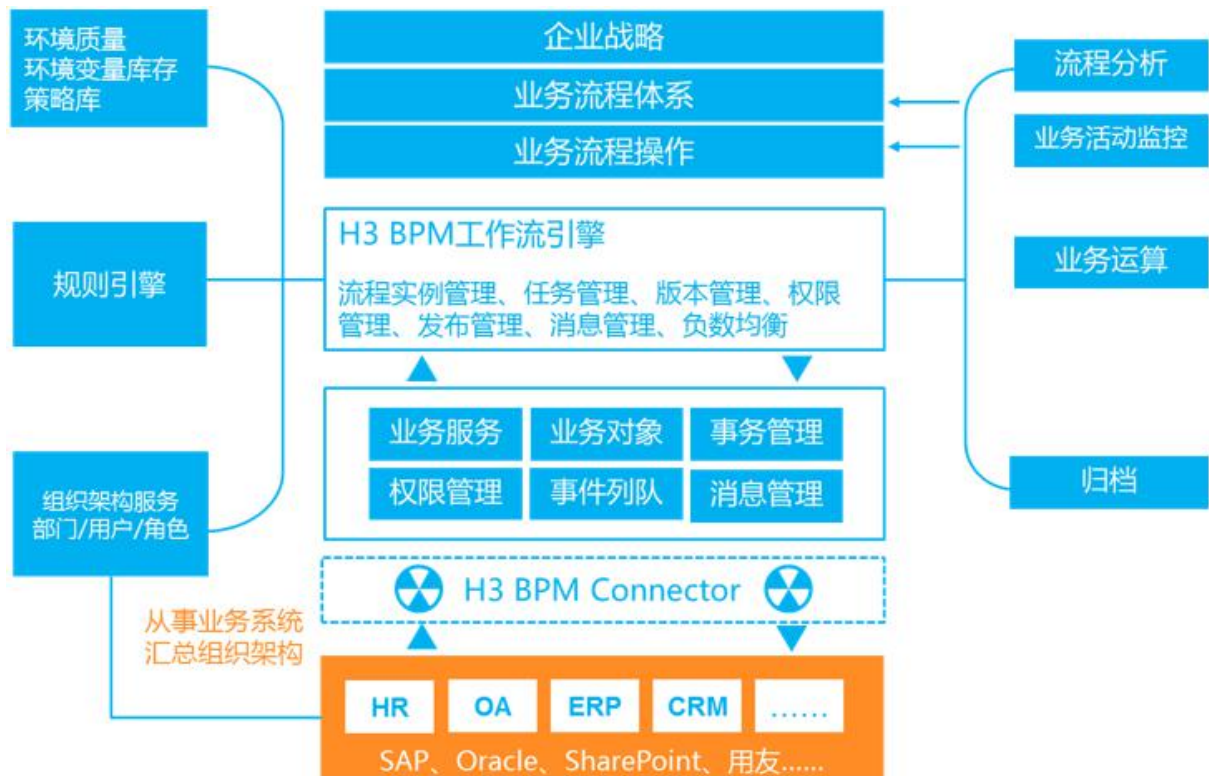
环境质量
环境变量库存
策略库

企业战略

业务流程体系

业务流程操作

流程分析

业务活动监控

规则引擎

H3 BPM工作流引擎

流程实例管理、任务管理、版本管理、权限管理、发布管理、消息管理、负数均衡

业务运算

业务服务

业务对象

事务管理

权限管理

事件列队

消息管理

组织架构服务
部门/用户/角色

归档

H3 BPM Connector

从事业务系统
汇总组织架构

HR

OA

ERP

CRM

……

SAP、Oracle、SharePoint、用友……